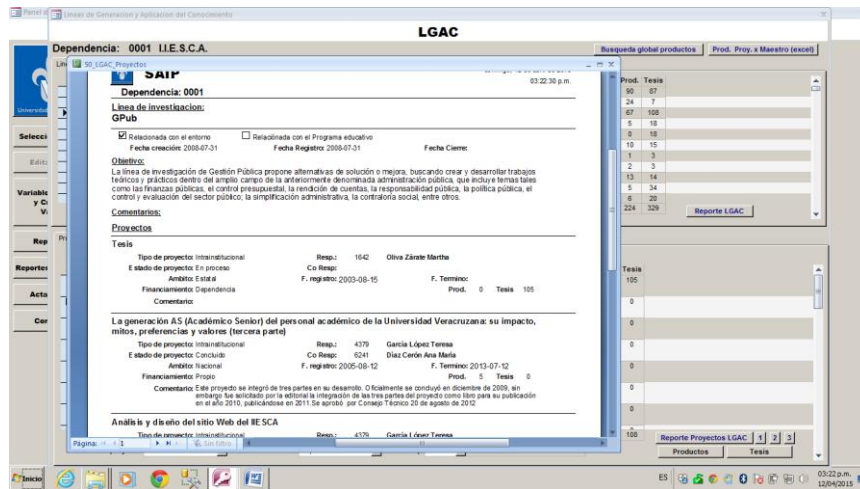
Panel d | Lineas de Generacion y Aplicacion del Conocimiento

LGAC

Dependencia: 0001 I.I.E.S.C.A.

Busqueda global productos | Prod. Proy. x Maestro (excel)

50_LGAC_Proyectos

SAIP

03:22:30 p.m.

Dependencia: 0001

Linea de investigacion:
GPub

☑ Relacionada con el entorno ☐ Relacionada con el Programa educativo

Fecha creación: 2008-07-31 Fecha Registro: 2008-07-31 Fecha Cierre:

Objetivo:
La línea de investigación de Gestión Pública propone alternativas de solución o mejora, buscando crear y desarrollar trabajos teóricos y prácticos dentro del amplio campo de la anteriormente denominada administración pública, que incluye temas tales como las finanzas públicas, el control presupuestal, la responsabilidad pública, la política pública, el control y evaluación del sector público; la simplificación administrativa, la contraloría social, entre otros.

Comentarios:

Proyectos

Tesis

Tipo de proyecto: Intrainstitucional Resp.: 1642 Oliva Zárate Martha
Estado de proyecto: En proceso Co Resp:
Ambito: Estatal F. registro: 2003-08-15 F. Termino:
Financiamiento: Dependencia Prod. 0 Tesis 105
Comentario:

La generación AS (Académico Senior) del personal académico de la Universidad Veracruzana: su impacto, mitos, preferencias y valores (tercera parte)

Tipo de proyecto: Intrainstitucional Resp.: 4379 García López Teresa
Estado de proyecto: Concluido Co Resp: 6241 Díaz Cerón Ana María
Ambito: Nacional F. registro: 2005-08-12 F. Termino: 2013-07-12
Financiamiento: Propio Prod. 5 Tesis 0
Comentario: Este proyecto se integró de tres partes en su desarrollo. Oficialmente se condujó en diciembre de 2009, sin embargo fue solicitado por la editorial la integración de las tres partes del proyecto como libro para su publicación en el año 2010, publicándose en 2011.Se aprobó por Consejo Técnico 20 de agosto de 2012

Análisis y diseño del sitio Web del IIESCA

Tipo de proyecto: Intrainstitucional Resp.: 4379 García López Teresa

Página: 1 Sin filtro

| Prod. | Tesis |
|---|---|
| 90 | 87 |
| 24 | 7 |
| 67 | 108 |
| 5 | 18 |
| 0 | 18 |
| 10 | 15 |
| 1 | 3 |
| 2 | 3 |
| 13 | 14 |
| 5 | 34 |
| 6 | 20 |
| 224 | 329 |

Reporte LGAC

Tesis
105
0
0
0
0
0
108

Reporte Proyectos LGAC 1 2 3
Productos Tesis

Selecci
Edit
Variable y C V
Rep
Reporte
Acta
Cer
Universid

Inicio
ES 03:22 p.m. 12/04/2015